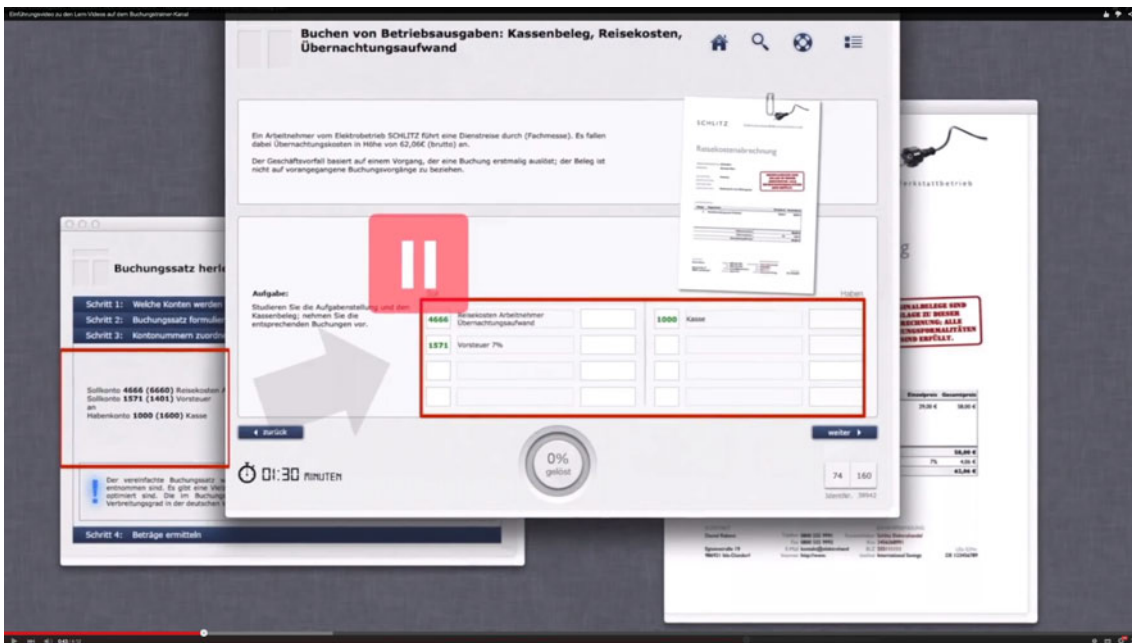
Einführungsvideo zu den Lern-Videos auf dem Buchungstrainer-Kanal

Buchen von Betriebsausgaben: Kassenbeleg, Reisekosten, Übernachtungsaufwand

Ein Arbeitnehmer vom Elektrobetrieb SCHLITZ führt eine Dienstreise durch (Fachmesse). Es fallen dabei Übernachtungskosten in Höhe von 62,06€ (brutto) an.

Der Geschäftsvorfall basiert auf einem Vorgang, der eine Buchung erstmalig auslöst; der Beleg ist nicht auf vorangegangene Buchungsvorgänge zu beziehen.

SCHLITZ

Reisekostenabrechnung

Aufgabe:
Studieren Sie die Aufgabenstellung und den Kassenbeleg; nehmen Sie die entsprechenden Buchungen vor.

Haben

| | | | | | |
|---|---|---|---|---|---|
| 4666 | Reisekosten Arbeitnehmer Übernachtungsaufwand | | 1000 | Kasse | |
| 1571 | Vorsteuer 7% | | | | |
| | | | | | |
| | | | | | |

◂ zurück

weiter ▸

01:30 MINUTEN

0% gelöst

74 160

Buchungssatz herle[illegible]

Schritt 1: Welche Konten werden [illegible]
Schritt 2: Buchungssatz formulie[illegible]
Schritt 3: Kontonummern zuordn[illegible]

Sollkonto 4666 (6660) Reisekosten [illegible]
Sollkonto 1571 (1401) Vorsteuer
an
Habenkonto 1000 (1600) Kasse

Der vereinfachte Buchungssatz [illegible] entnommen sind. Es gibt eine Viel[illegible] optimiert sind. Die im Buchung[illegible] Verbreitungsgrad in der deutschen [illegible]

Schritt 4: Beträge ermitteln

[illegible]kstattbetrieb

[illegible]NALBELEGE SIND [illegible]LAGE ZU DIESER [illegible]ECHNUNG: ALLE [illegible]UNGSFORMALITÄTEN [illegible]SIND ERFÜLLT.

Einzelpreis Gesamtpreis
29,00 € 58,00 €
58,00 €
7% 4,06 €
62,06 €